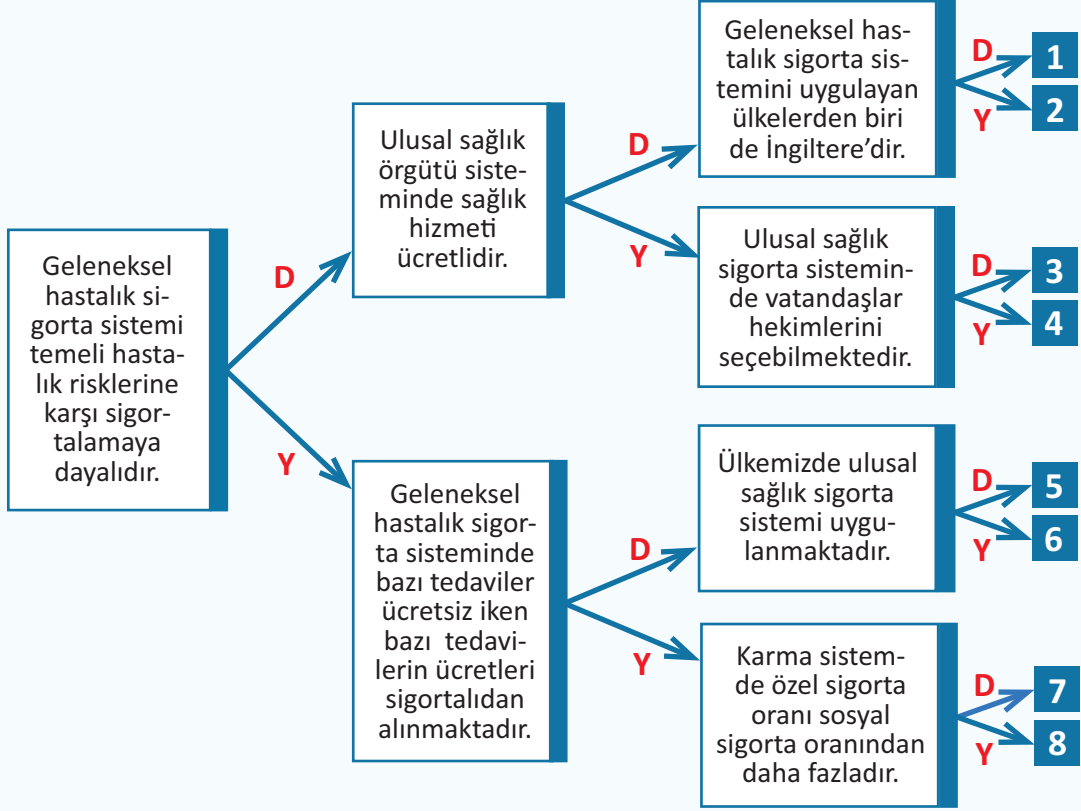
Geleneksel hastalık sigorta sistemi temeli hastalık risklerine karşı sigortalamaya dayalıdır.

D

Ulusal sağlık örgütü sisteminde sağlık hizmeti ücretlidir.

D

Geleneksel hastalık sigorta sistemini uygulayan ülkelerden biri de İngiltere'dir.

D 1
Y 2

Y

Ulusal sağlık sigorta sisteminde vatandaşlar hekimlerini seçebilmektedir.

D 3
Y 4

Y

Geleneksel hastalık sigorta sisteminde bazı tedaviler ücretsiz iken bazı tedavilerin ücretleri sigortalıdan alınmaktadır.

D

Ülkemizde ulusal sağlık sigorta sistemi uygulanmaktadır.

D 5
Y 6

Y

Karma sistemde özel sigorta oranı sosyal sigorta oranından daha fazladır.

D 7
Y 8